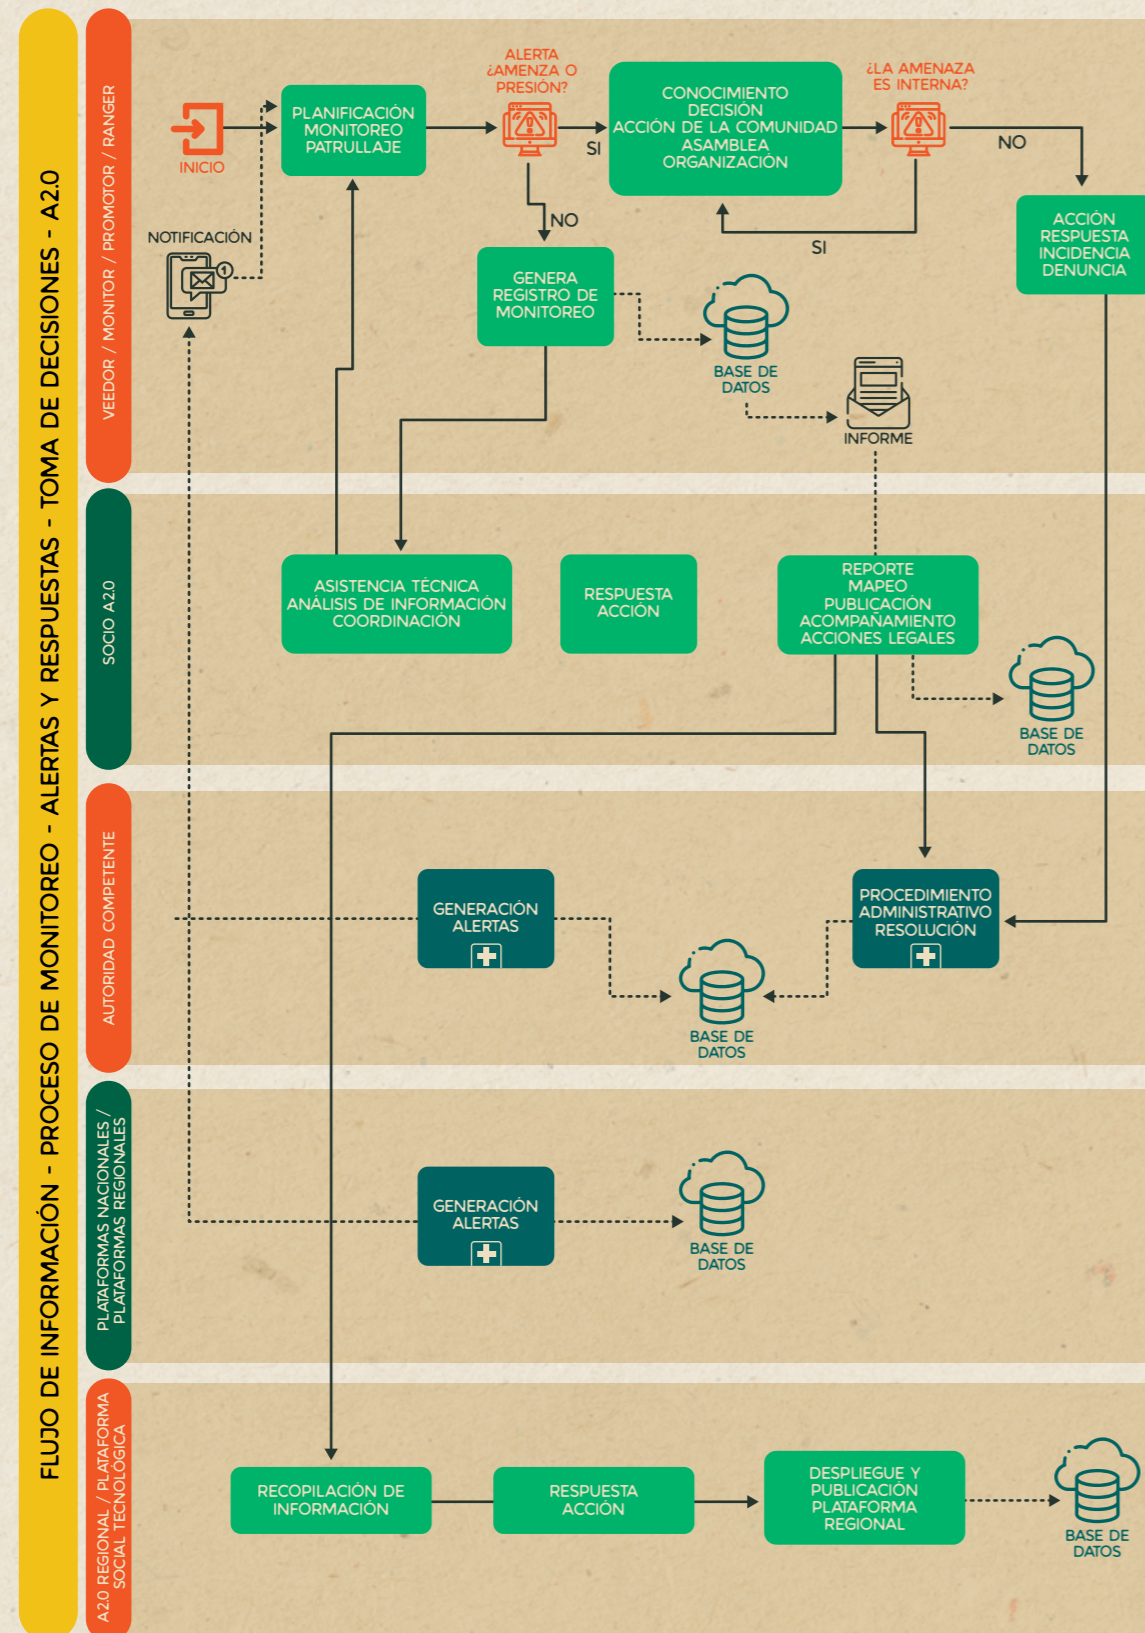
FLUJO DE INFORMACIÓN - PROCESO DE MONITOREO - ALERTAS Y RESPUESTAS - TOMA DE DECISIONES - A2.0

VEEDOR / MONITOR / PROMOTOR / RANGER

INICIO

NOTIFICACIÓN

PLANIFICACIÓN MONITOREO PATRULLAJE

ALERTA ¿AMENZA O PRESIÓN?

SI

NO

CONOCIMIENTO DECISIÓN ACCIÓN DE LA COMUNIDAD ASAMBLEA ORGANIZACIÓN

¿LA AMENAZA ES INTERNA?

NO

SI

ACCIÓN RESPUESTA INCIDENCIA DENUNCIA

GENERA REGISTRO DE MONITOREO

BASE DE DATOS

INFORME

SOCIO A2.0

ASISTENCIA TÉCNICA ANÁLISIS DE INFORMACIÓN COORDINACIÓN

RESPUESTA ACCIÓN

REPORTE MAPEO PUBLICACIÓN ACOMPAÑAMIENTO ACCIONES LEGALES

BASE DE DATOS

AUTORIDAD COMPETENTE

GENERACIÓN ALERTAS

BASE DE DATOS

PROCEDIMIENTO ADMINISTRATIVO RESOLUCIÓN

PLATAFORMAS NACIONALES / PLATAFORMAS REGIONALES

GENERACIÓN ALERTAS

BASE DE DATOS

A2.0 REGIONAL / PLATAFORMA SOCIAL TECNOLÓGICA

RECOPILACIÓN DE INFORMACIÓN

RESPUESTA ACCIÓN

DESPLIEGUE Y PUBLICACIÓN PLATAFORMA REGIONAL

BASE DE DATOS